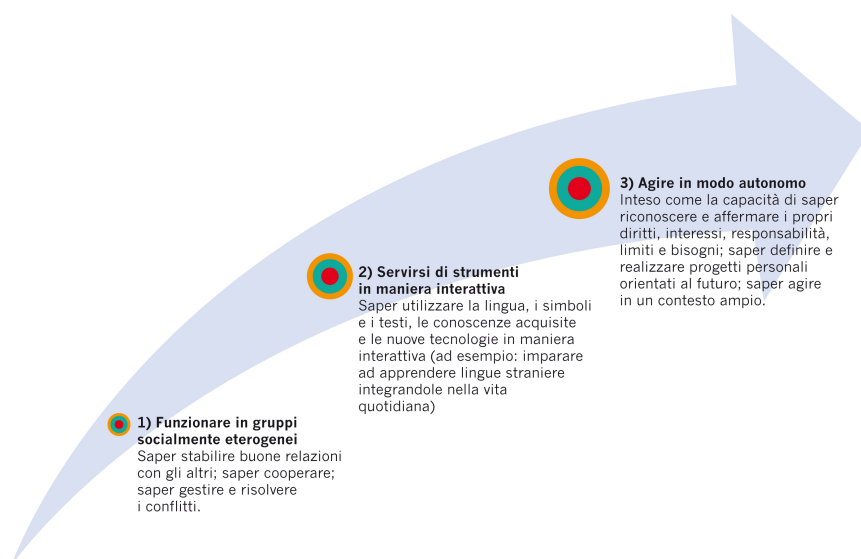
**3) Agire in modo autonomo**
Inteso come la capacità di saper riconoscere e affermare i propri diritti, interessi, responsabilità, limiti e bisogni; saper definire e realizzare progetti personali orientati al futuro; saper agire in un contesto ampio.

**2) Servirsi di strumenti in maniera interattiva**
Saper utilizzare la lingua, i simboli e i testi, le conoscenze acquisite e le nuove tecnologie in maniera interattiva (ad esempio: imparare ad apprendere lingue straniere integrandole nella vita quotidiana)

**1) Funzionare in gruppi socialmente eterogenei**
Saper stabilire buone relazioni con gli altri; saper cooperare; saper gestire e risolvere i conflitti.